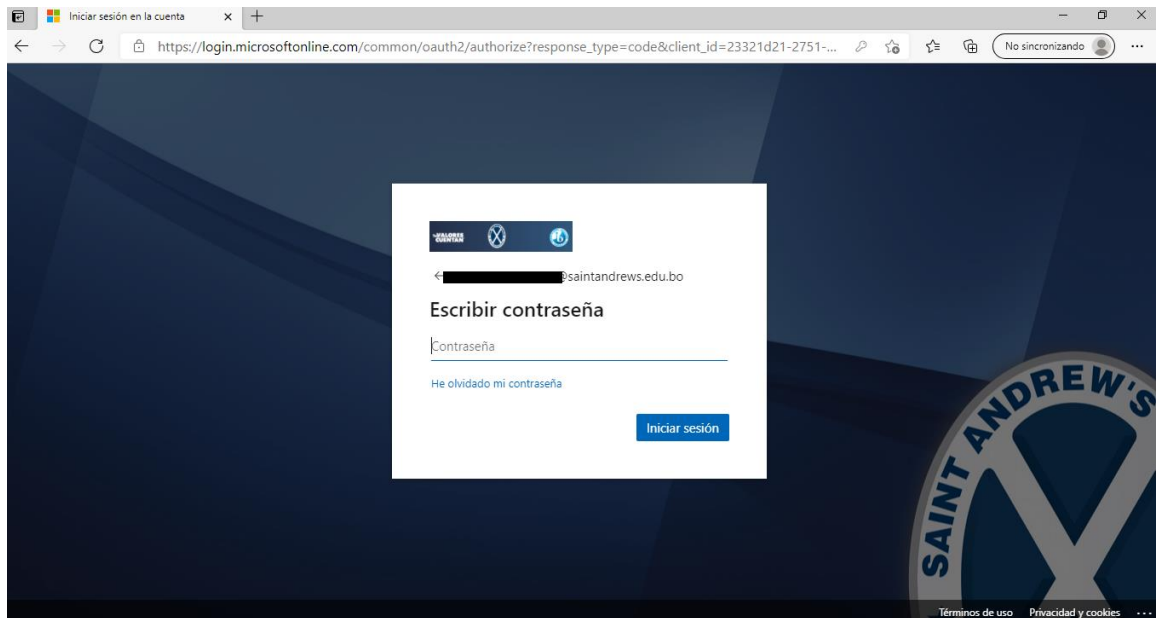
Iniciar sesión en la cuenta

https://login.microsoftonline.com/common/oauth2/authorize?response_type=code&client_id=23321d21-2751-...

No sincronizando

LOS VALORES CUENTAN

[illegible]@saintandrews.edu.bo

Escribir contraseña

Contraseña

He olvidado mi contraseña

Iniciar sesión

SAINT ANDREW'S

Términos de uso Privacidad y cookies ...